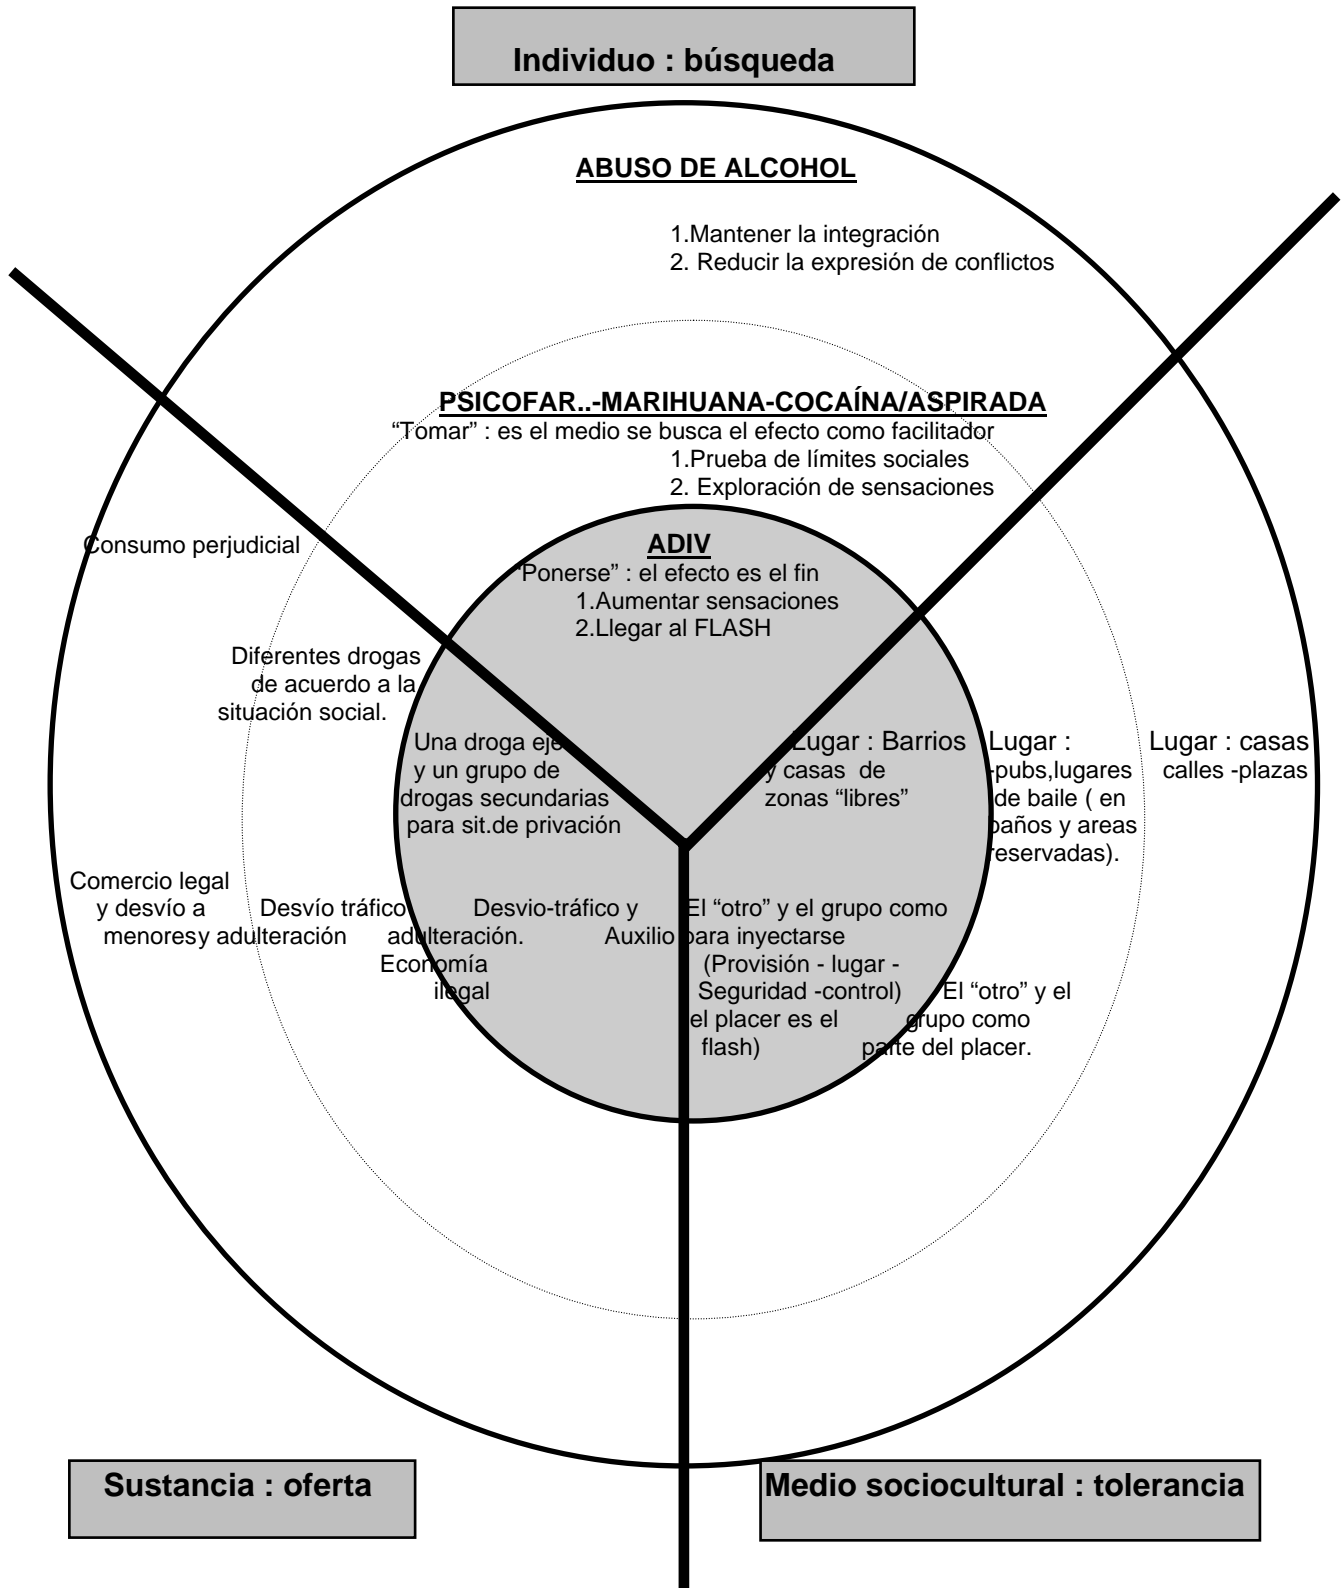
Individuo : búsqueda

ABUSO DE ALCOHOL

1.Mantener la integración
2. Reducir la expresión de conflictos

PSICOFAR..-MARIHUANA-COCAÍNA/ASPIRADA
"Tomar" : es el medio se busca el efecto como facilitador
1.Prueba de límites sociales
2. Exploración de sensaciones

Consumo perjudicial

ADIV
"Ponerse" : el efecto es el fin
1.Aumentar sensaciones
2.Llegar al FLASH

Diferentes drogas de acuerdo a la situación social.

Una droga eje y un grupo de drogas secundarias para sit.de privación

Lugar : Barrios y casas de zonas "libres"

Lugar : -pubs,lugares de baile ( en baños y areas reservadas).

Lugar : casas calles -plazas

Comercio legal y desvío a menoresy adulteración

Desvío tráfico adulteración. Economía ilegal

Desvio-tráfico y Auxilio

El "otro" y el grupo como para inyectarse (Provisión - lugar - Seguridad -control) el placer es el flash)

El "otro" y el grupo como parte del placer.

Sustancia : oferta

Medio sociocultural : tolerancia